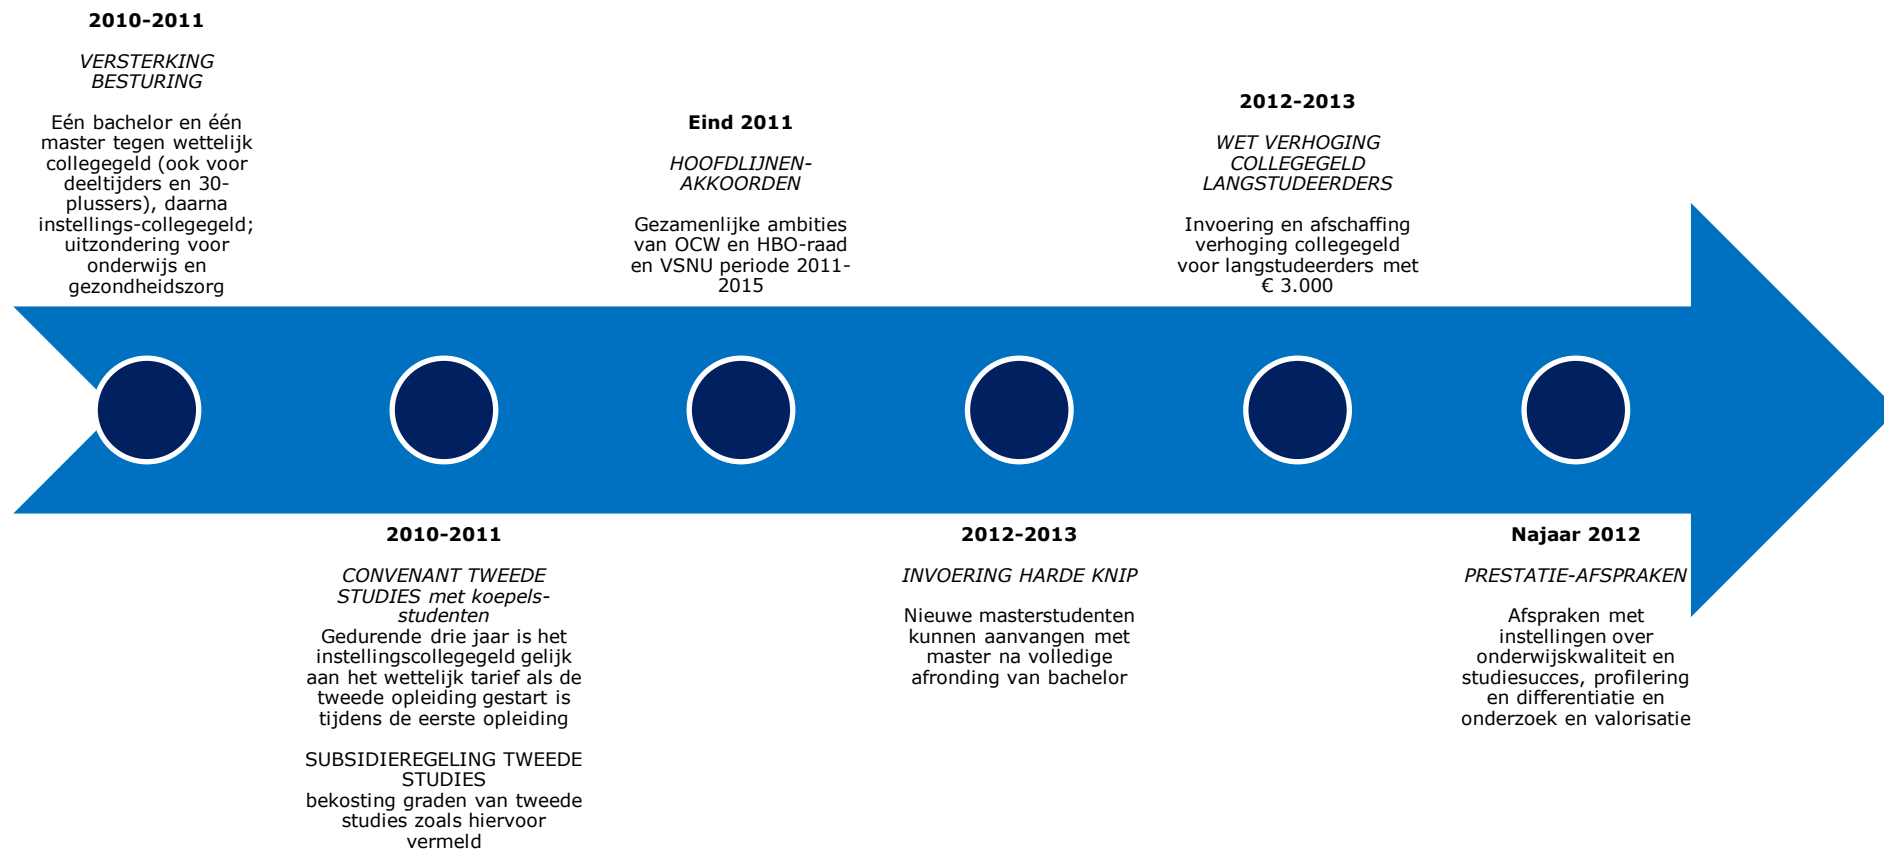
**2010-2011**

*VERSTERKING BESTURING*

Eén bachelor en één master tegen wettelijk collegegeld (ook voor deeltijders en 30-plussers), daarna instellings-collegegeld; uitzondering voor onderwijs en gezondheidszorg

**Eind 2011**

*HOOFDLIJNEN-AKKOORDEN*

Gezamenlijke ambities van OCW en HBO-raad en VSNU periode 2011-2015

**2012-2013**

*WET VERHOGING COLLEGEGELD LANGSTUDEERDERS*

Invoering en afschaffing verhoging collegegeld voor langstudeerders met € 3.000

**2010-2011**

*CONVENANT TWEEDE STUDIES met koepels-studenten*

Gedurende drie jaar is het instellingscollegegeld gelijk aan het wettelijk tarief als de tweede opleiding gestart is tijdens de eerste opleiding

SUBSIDIEREGELING TWEEDE STUDIES

bekosting graden van tweede studies zoals hiervoor vermeld

**2012-2013**

*INVOERING HARDE KNIP*

Nieuwe masterstudenten kunnen aanvangen met master na volledige afronding van bachelor

**Najaar 2012**

*PRESTATIE-AFSPRAKEN*

Afspraken met instellingen over onderwijskwaliteit en studiesucces, profilering en differentiatie en onderzoek en valorisatie